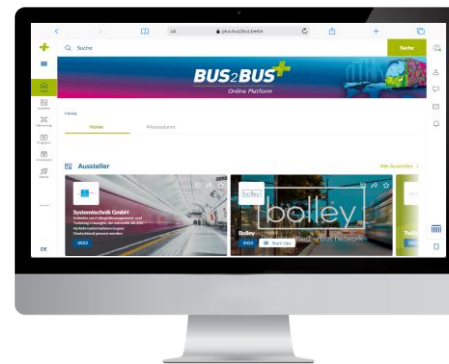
aA plusbus2bus.berlin

Suche

Suche

BUS2BUS+

Online Platform

Home

Home

Messeplaner

Aussteller

Alle Aussteller

Systemtechnik GmbH

2022

bolley

Bolley

2022

Start-Ups

bolley

Get on the Network